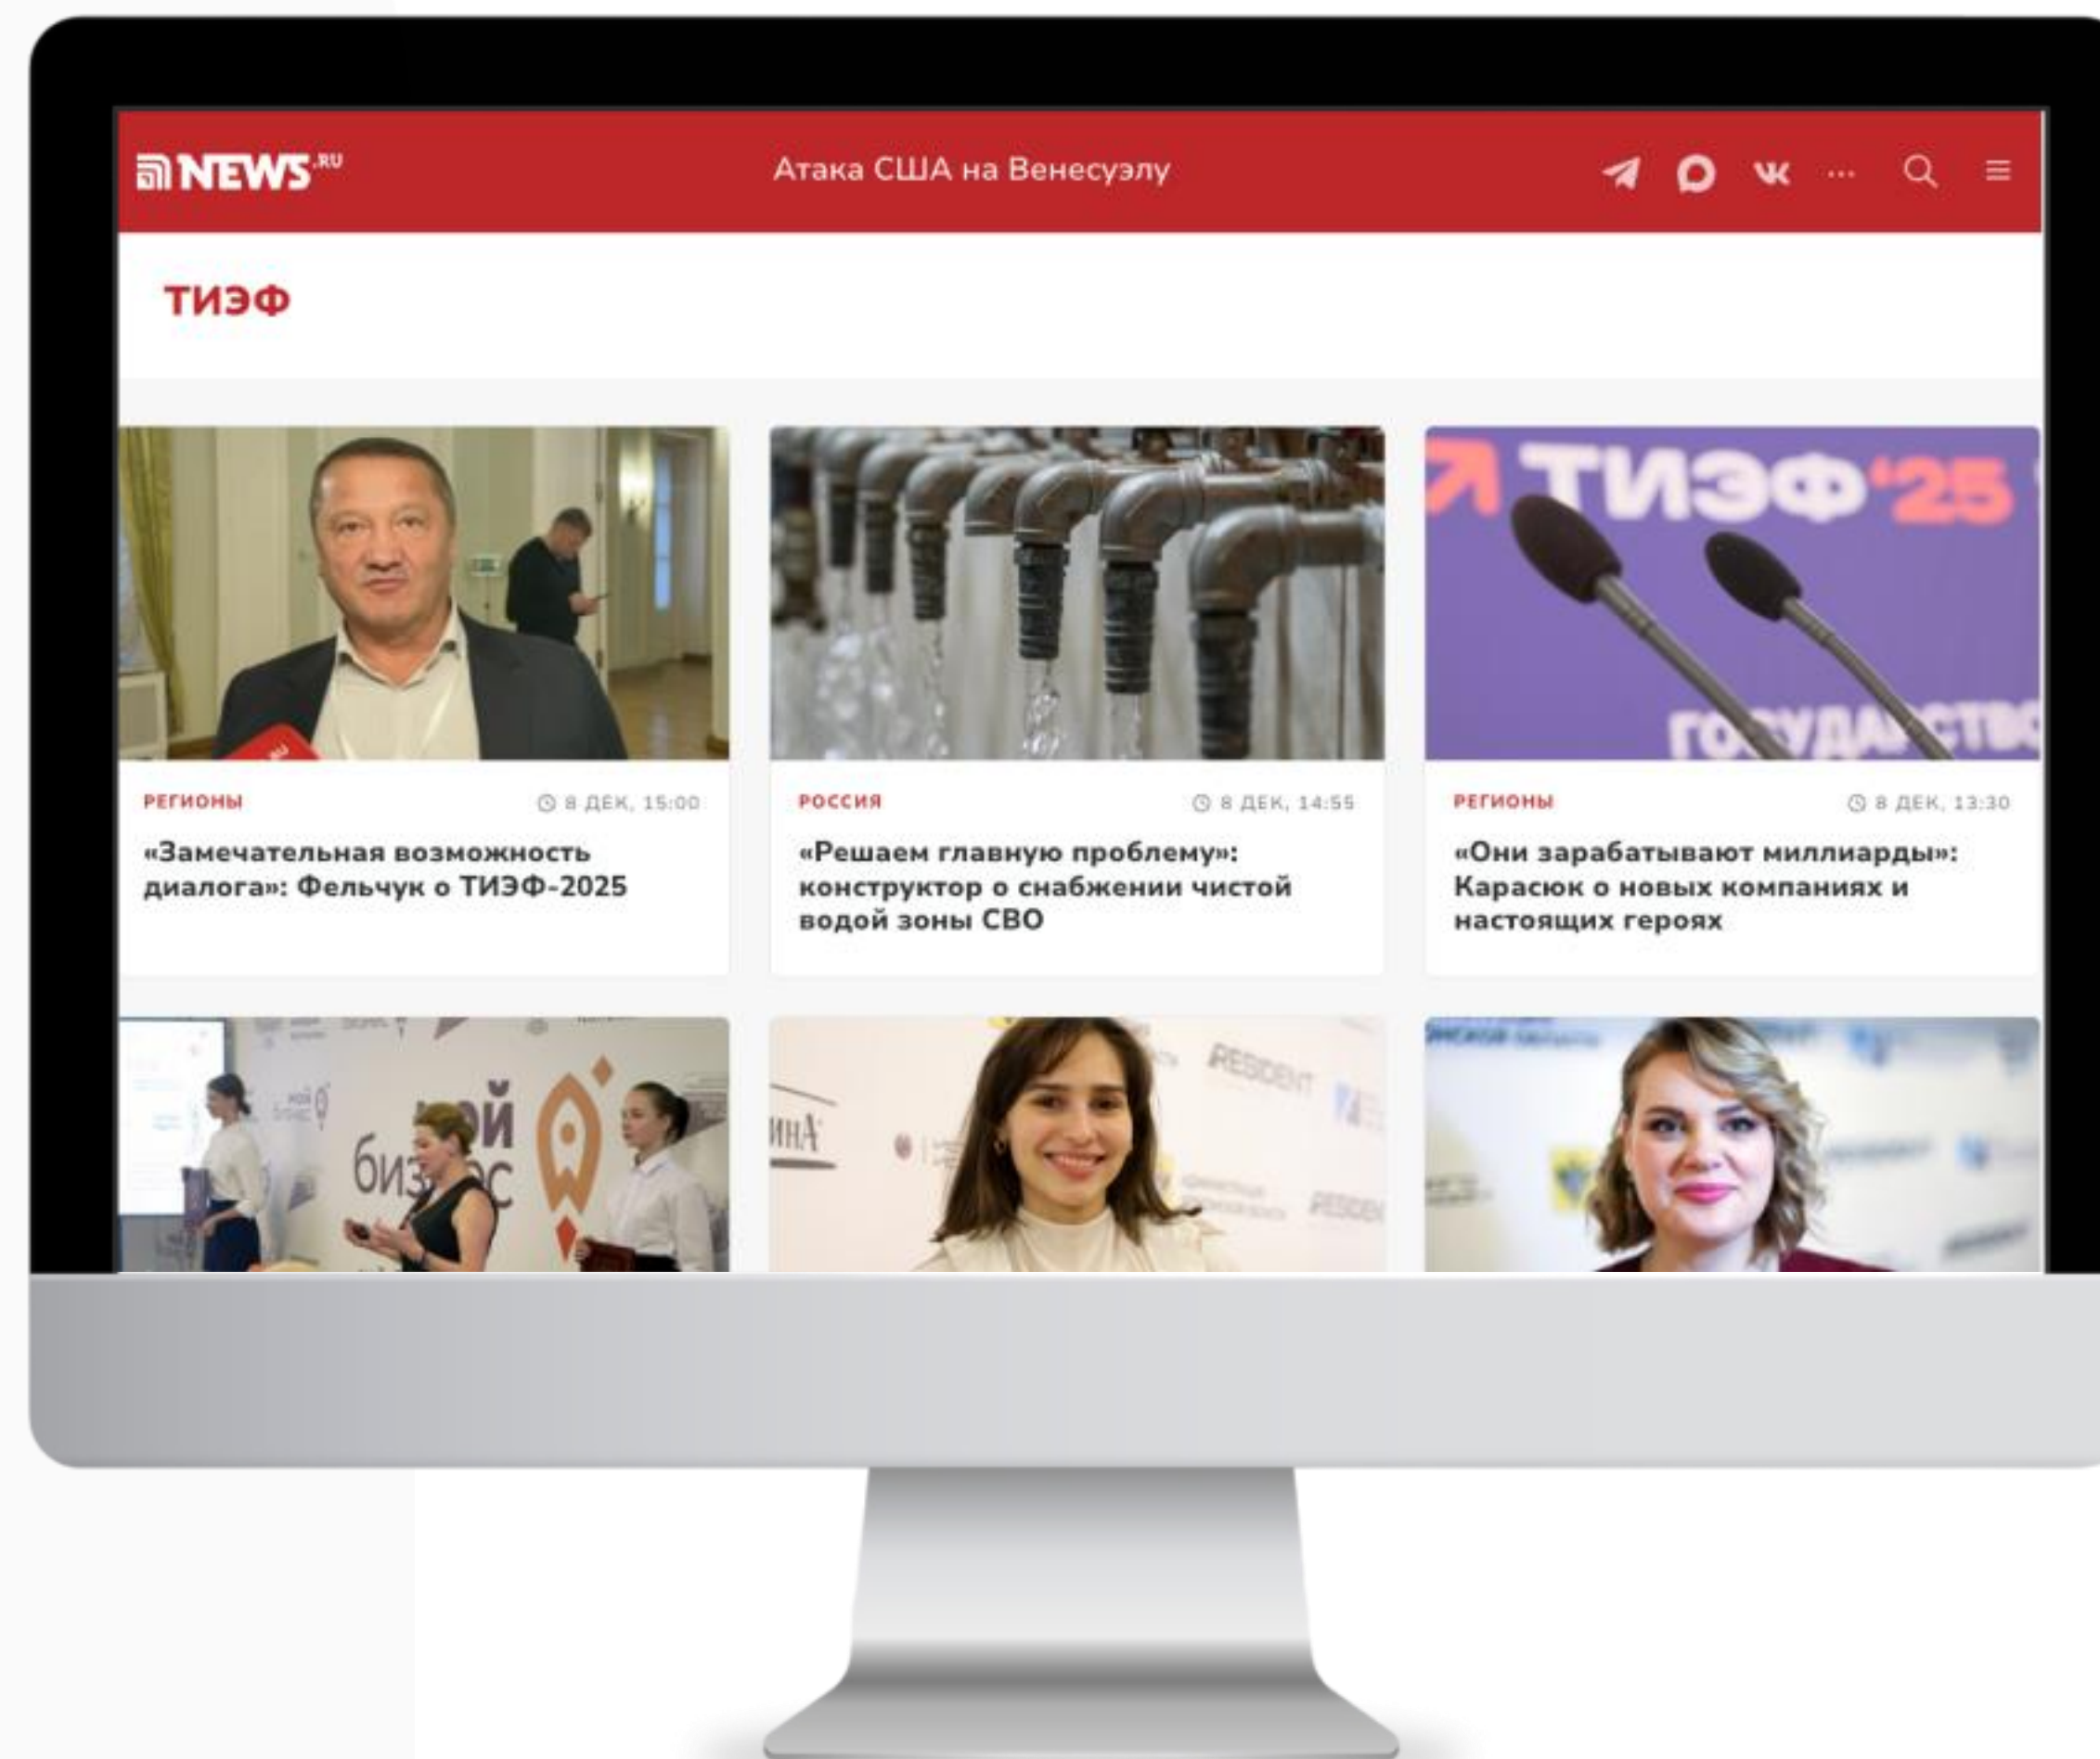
NEWS.RU

Атака США на Венесуэлу

ТИЭФ

ТИЭФ'25

ГОСУДАРСТВО

РЕГИОНЫ

8 ДЕК, 15:00

«Замечательная возможность диалога»: Фельчук о ТИЭФ-2025

РОССИЯ

8 ДЕК, 14:55

«Решаем главную проблему»: конструктор о снабжении чистой водой зоны СВО

РЕГИОНЫ

8 ДЕК, 13:30

«Они зарабатывают миллиарды»: Карасюк о новых компаниях и настоящих героях

мой бизнес

RESIDENT